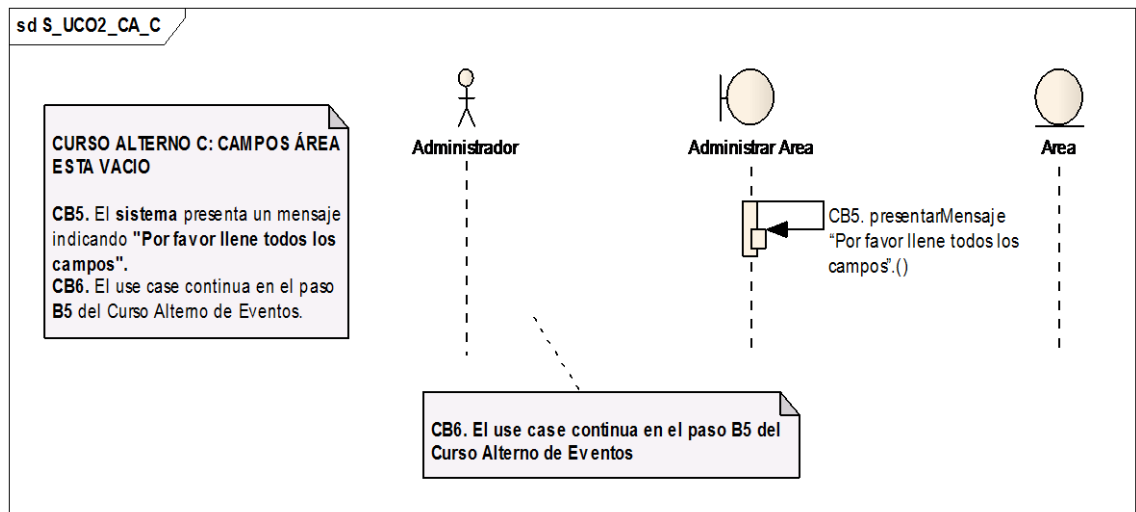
sd S_UCO2_CA_C

CURSO ALTERNO C: CAMPOS ÁREA ESTA VACIO

CB5. El sistema presenta un mensaje indicando "Por favor llene todos los campos".
CB6. El use case continua en el paso B5 del Curso Alterno de Eventos.

Administrador

Administrar Area

Area

CB5. presentarMensaje "Por favor llene todos los campos".()

CB6. El use case continua en el paso B5 del Curso Alterno de Eventos